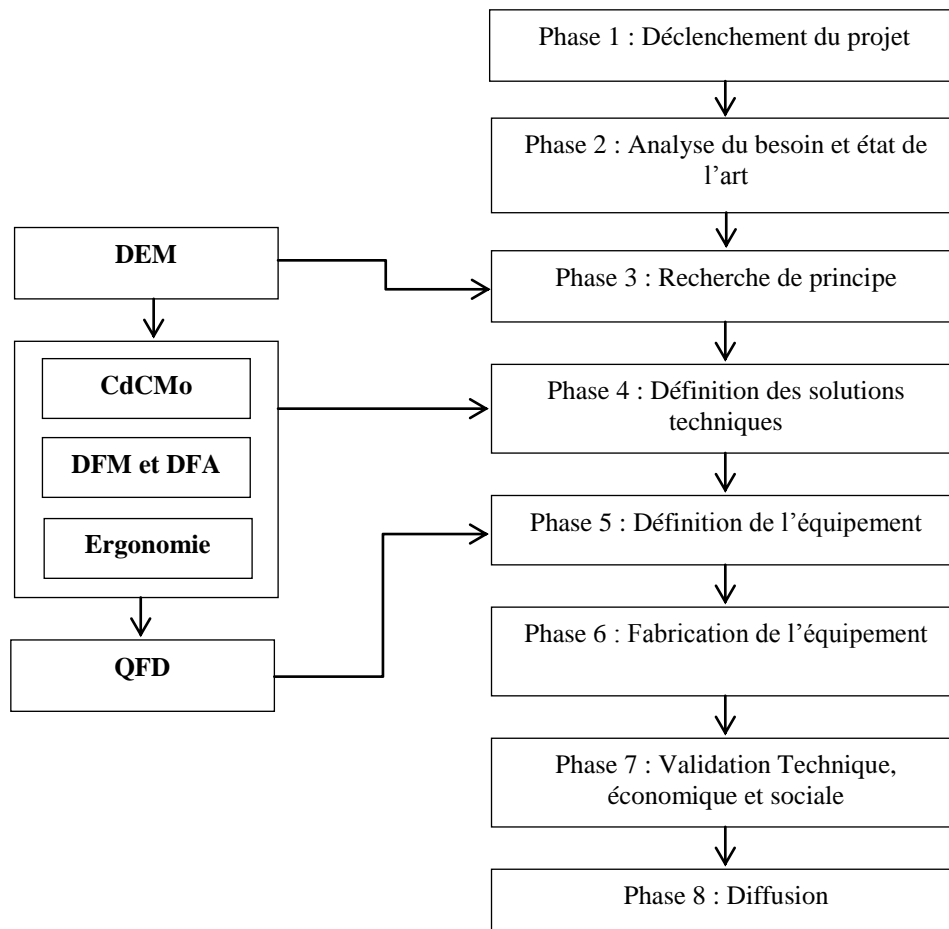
Phase 1 : Déclenchement du projet

Phase 2 : Analyse du besoin et état de l'art

DEM

Phase 3 : Recherche de principe

CdCMo

DFM et DFA

Ergonomie

Phase 4 : Définition des solutions techniques

Phase 5 : Définition de l'équipement

QFD

Phase 6 : Fabrication de l'équipement

Phase 7 : Validation Technique, économique et sociale

Phase 8 : Diffusion